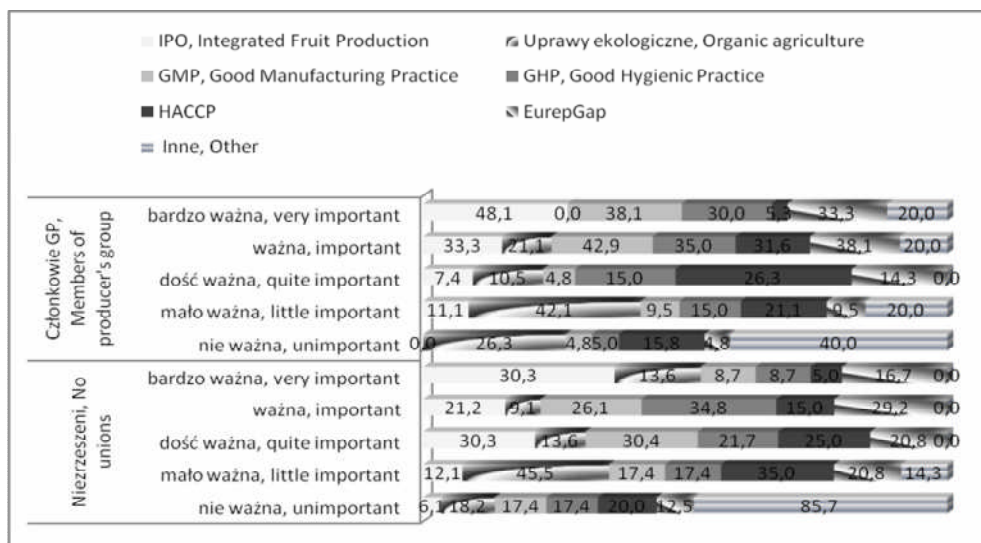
IPO, Integrated Fruit Production
Uprawy ekologiczne, Organic agriculture
GMP, Good Manufacturing Practice
GHP, Good Hygienic Practice
HACCP
EurepGap
Inne, Other

Członkowie GP, Members of producer's group
bardzo ważna, very important 48,1 0,0 38,1 30,0 5,3 33,3 20,0
ważna, important 33,3 21,1 42,9 35,0 31,6 38,1 20,0
dość ważna, quite important 7,4 10,5 4,8 15,0 26,3 14,3 0,0
mało ważna, little important 11,1 42,1 9,5 15,0 21,1 9,5 20,0
nie ważna, unimportant 0,0 26,3 4,8 5,0 15,8 4,8 40,0

Niezrzeszeni, No unions
bardzo ważna, very important 30,3 13,6 8,7 8,7 5,0 16,7 0,0
ważna, important 21,2 9,1 26,1 34,8 15,0 29,2 0,0
dość ważna, quite important 30,3 13,6 30,4 21,7 25,0 20,8 0,0
mało ważna, little important 12,1 45,5 17,4 17,4 35,0 20,8 14,3
nie ważna, unimportant 6,1 18,2 17,4 17,4 20,0 12,5 85,7